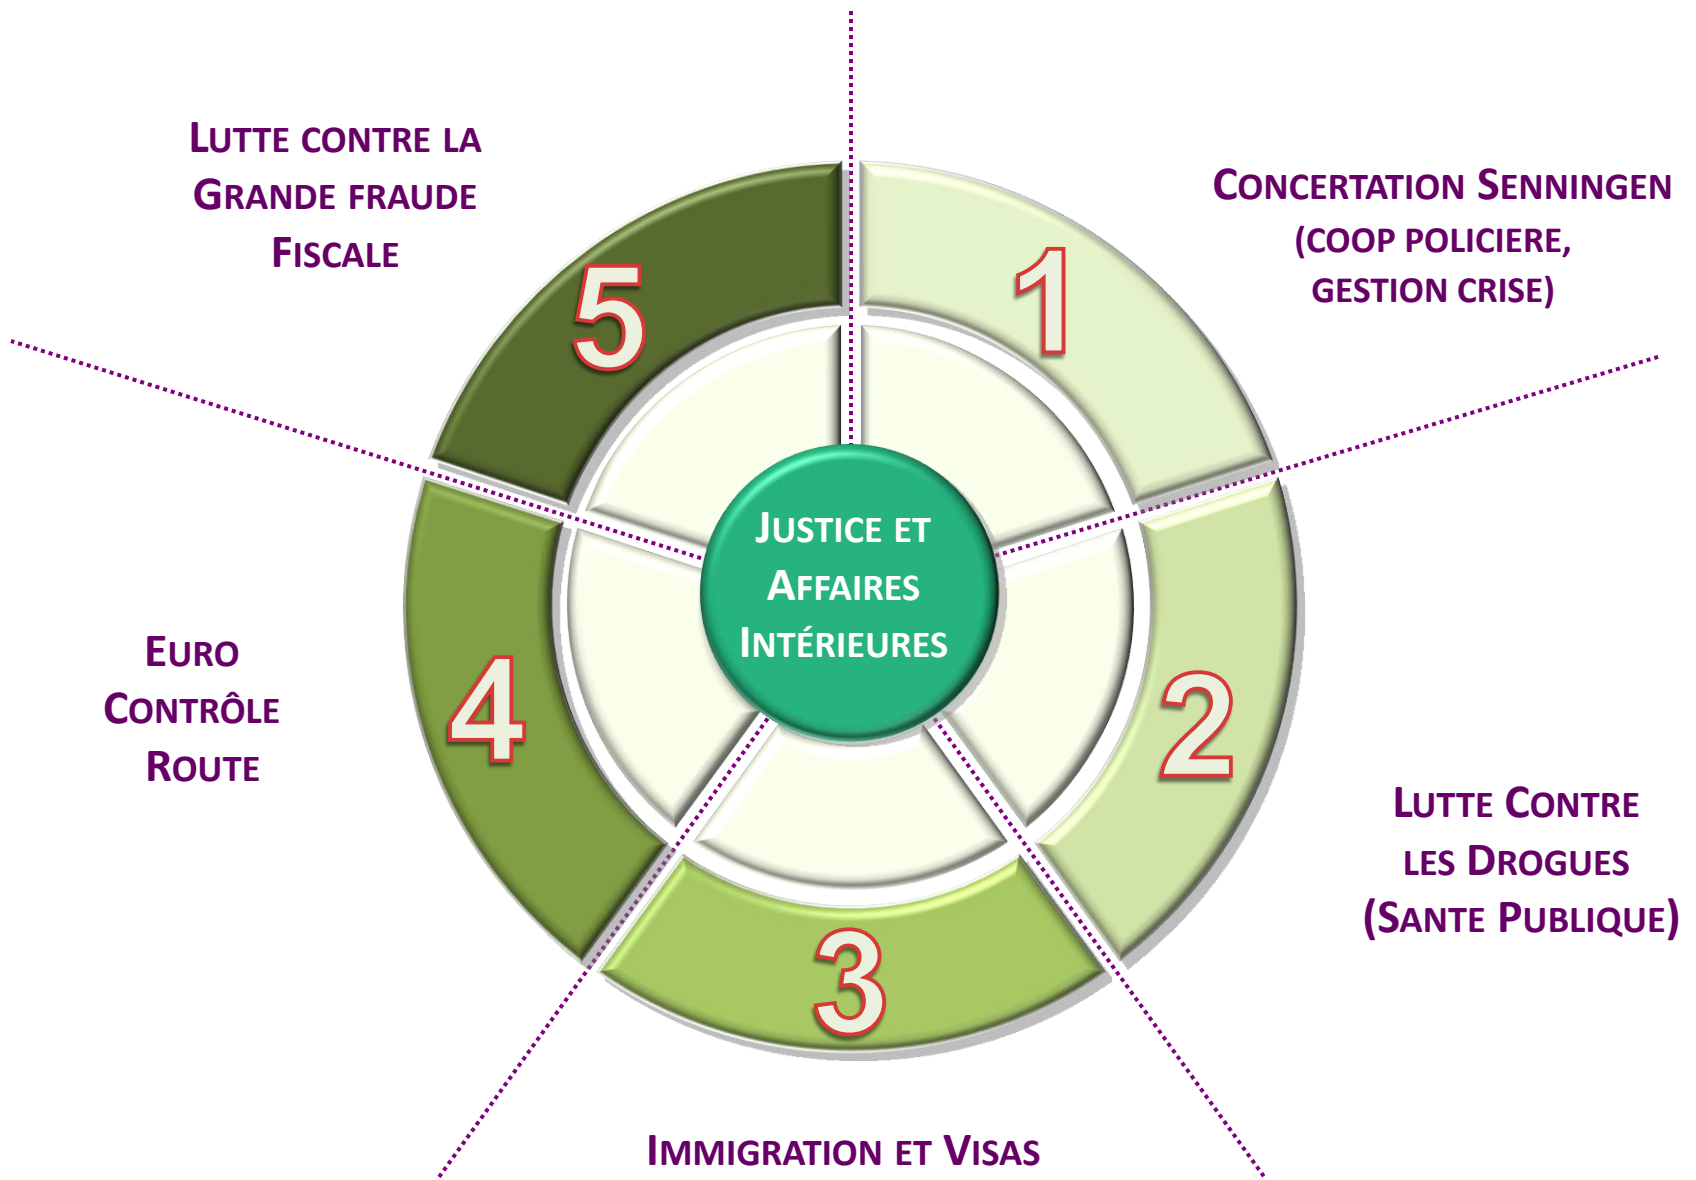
Lutte contre la Grande fraude Fiscale

5

1

Concertation Senningen (coop policiere, gestion crise)

Justice et Affaires Intérieures

Euro Contrôle Route

4

2

Lutte Contre les Drogues (Sante Publique)

3

Immigration et Visas